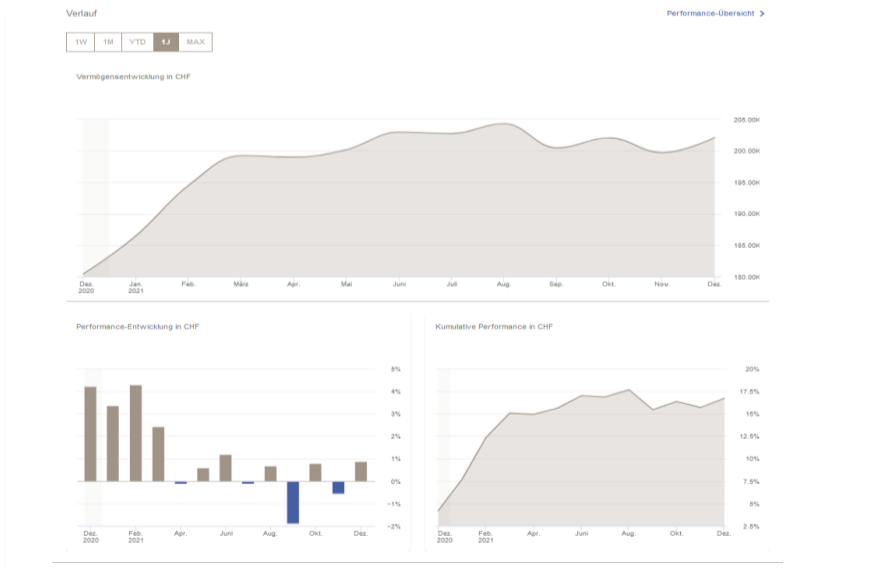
Verlauf

Performance-Übersicht >

1W 1M YTD 1J MAX

Vermögensentwicklung in CHF

205.00K
200.00K
195.00K
190.00K
185.00K
180.00K

Dez. 2020
Jan. 2021
Feb.
März
Apr.
Mai
Juni
Juli
Aug.
Sep.
Okt.
Nov.
Dez.

Performance-Entwicklung in CHF

5%
4%
3%
2%
1%
0%
−1%
−2%

Dez. 2020
Feb. 2021
Apr.
Juni
Aug.
Okt.
Dez.

Kumulative Performance in CHF

20%
17.5%
15%
12.5%
10%
7.5%
5%
2.5%

Dez. 2020
Feb. 2021
Apr.
Juni
Aug.
Okt.
Dez.